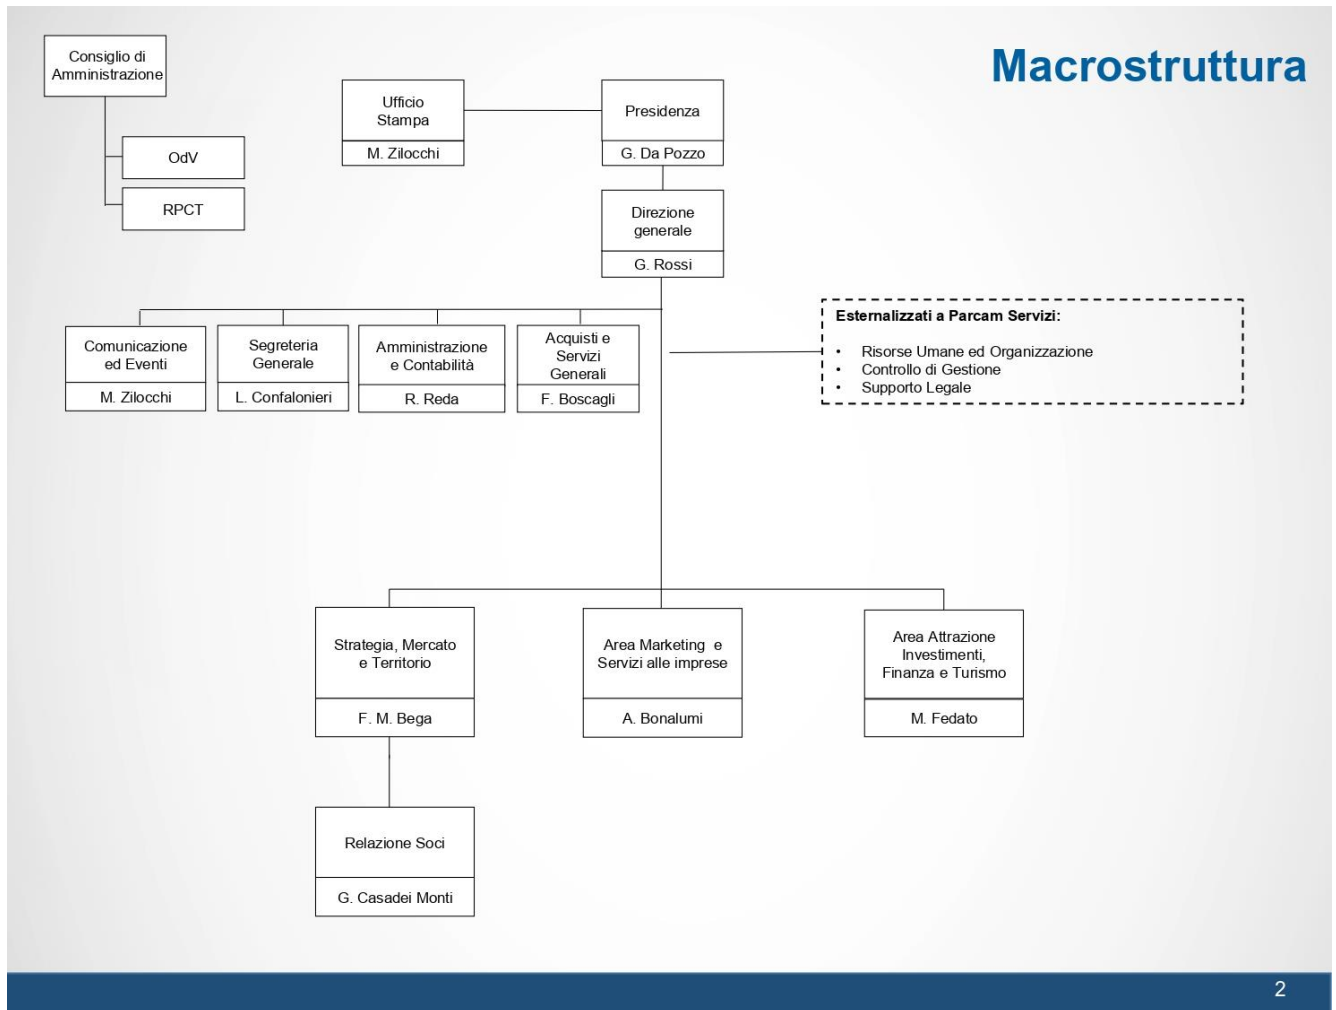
Macrostruttura

Consiglio di Amministrazione

OdV

RPCT

Ufficio Stampa

M. Zilocchi

Presidenza

G. Da Pozzo

Direzione generale

G. Rossi

Esternalizzati a Parcam Servizi:

- Risorse Umane ed Organizzazione
- Controllo di Gestione
- Supporto Legale

Comunicazione ed Eventi

M. Zilocchi

Segreteria Generale

L. Confalonieri

Amministrazione e Contabilità

R. Reda

Acquisti e Servizi Generali

F. Boscagli

Strategia, Mercato e Territorio

F. M. Bega

Area Marketing e Servizi alle imprese

A. Bonalumi

Area Attrazione Investimenti, Finanza e Turismo

M. Fedato

Relazione Soci

G. Casadei Monti

2